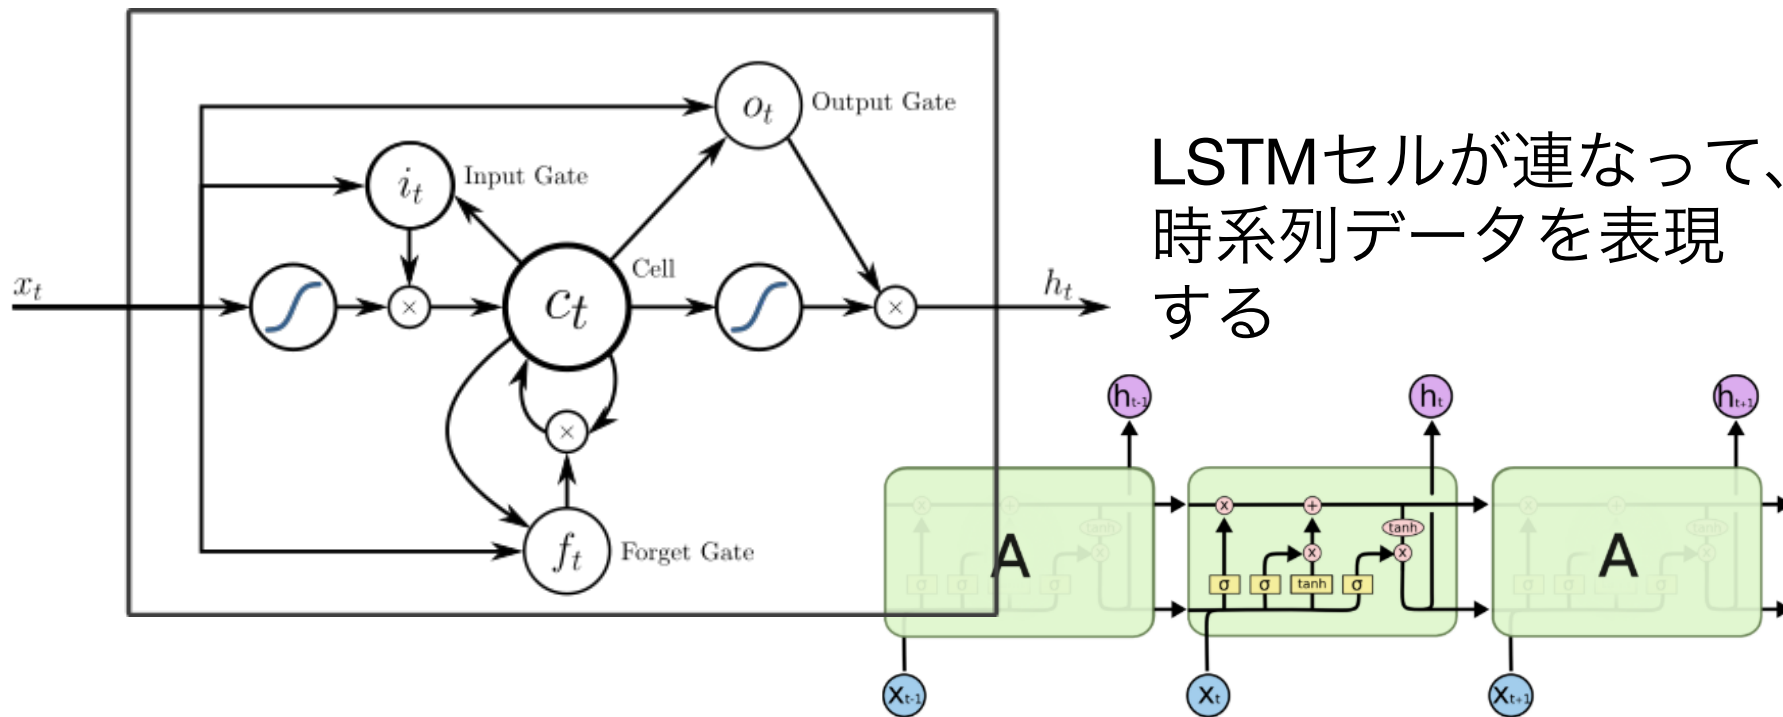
$o_t$ Output Gate

$i_t$ Input Gate

Cell

$x_t$

$c_t$

$h_t$

$f_t$ Forget Gate

LSTMセルが連なって、時系列データを表現する

$h_{t-1}$ $h_t$ $h_{t+1}$

A

σ σ tanh σ

tanh

A

$X_{t-1}$ $X_t$ $X_{t+1}$